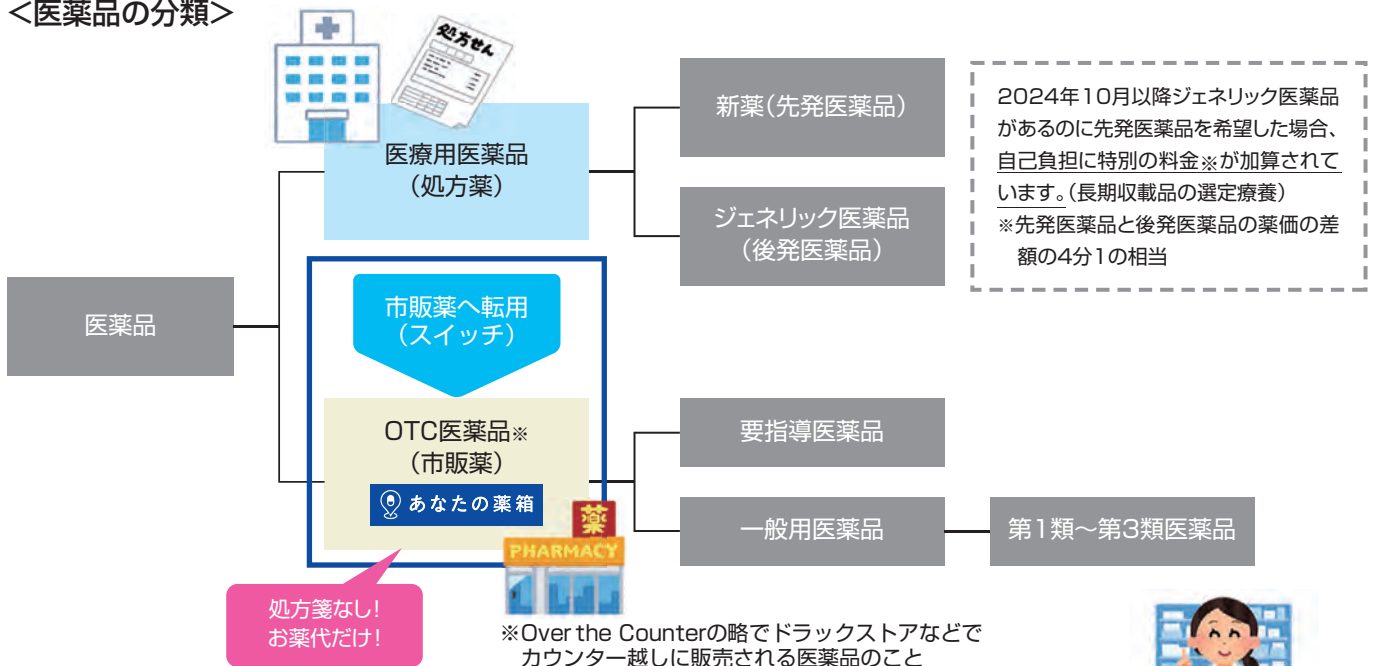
＜医薬品の分類＞

処方せん

医療用医薬品
（処方薬）

新薬（先発医薬品）

ジェネリック医薬品
（後発医薬品）

2024年10月以降ジェネリック医薬品があるのに先発医薬品を希望した場合、自己負担に特別の料金※が加算されています。（長期収載品の選定療養）
※先発医薬品と後発医薬品の薬価の差額の4分1の相当

医薬品

市販薬へ転用
（スイッチ）

OTC医薬品※
（市販薬）

あなたの薬箱

要指導医薬品

一般用医薬品

第1類〜第3類医薬品

処方箋なし！
お薬代だけ！

薬
PHARMACY

※Over the Counterの略でドラックストアなどでカウンター越しに販売される医薬品のこと